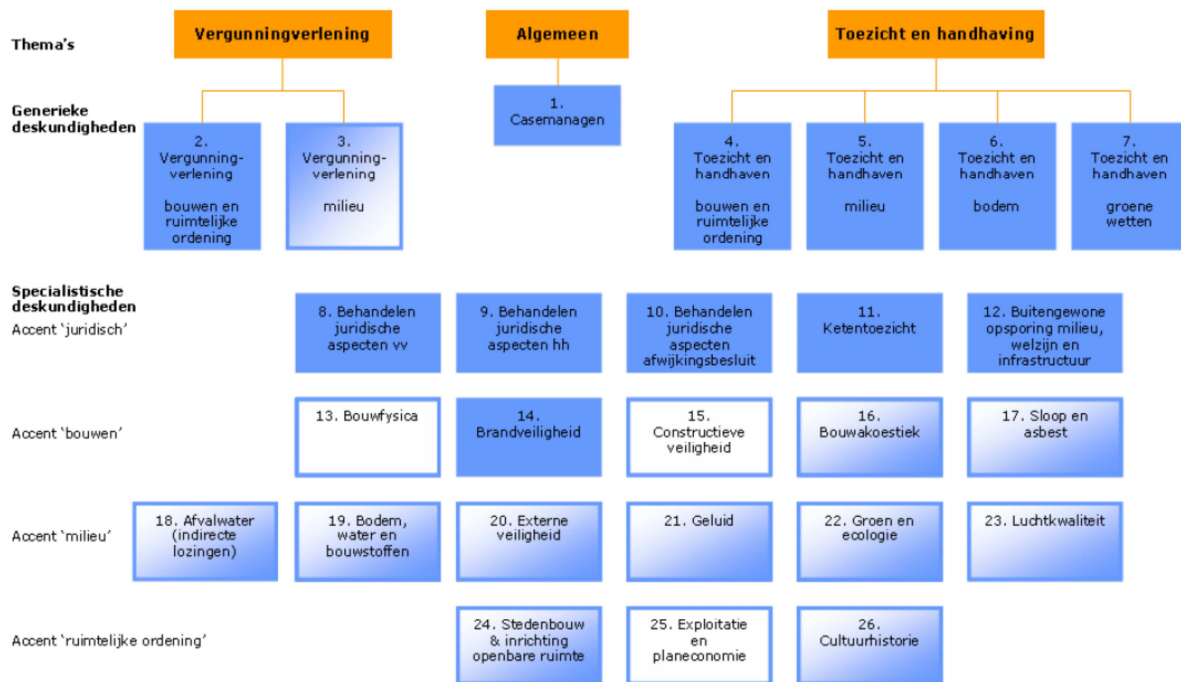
Thema's

Vergunningverlening

Algemeen

Toezicht en handhaving

Generieke deskundigheden

1. Casemanagen

2. Vergunningverlening

bouwen en ruimtelijke ordening

3. Vergunningverlening

milieu

4. Toezicht en handhaven

bouwen en ruimtelijke ordening

5. Toezicht en handhaven

milieu

6. Toezicht en handhaven

bodem

7. Toezicht en handhaven

groene wetten

Specialistische deskundigheden

Accent 'juridisch'

8. Behandelen juridische aspecten vv

9. Behandelen juridische aspecten hh

10. Behandelen juridische aspecten afwijkingsbesluit

11. Ketentoezicht

12. Buitengewone opsporing milieu, welzijn en infrastructuur

Accent 'bouwen'

13. Bouwfysica

14. Brandveiligheid

15. Constructieve veiligheid

16. Bouwakoestiek

17. Sloop en asbest

Accent 'milieu'

18. Afvalwater (indirecte lozingen)

19. Bodem, water en bouwstoffen

20. Externe veiligheid

21. Geluid

22. Groen en ecologie

23. Luchtkwaliteit

Accent 'ruimtelijke ordening'

24. Stedenbouw & inrichting openbare ruimte

25. Exploitatie en planeconomie

26. Cultuurhistorie